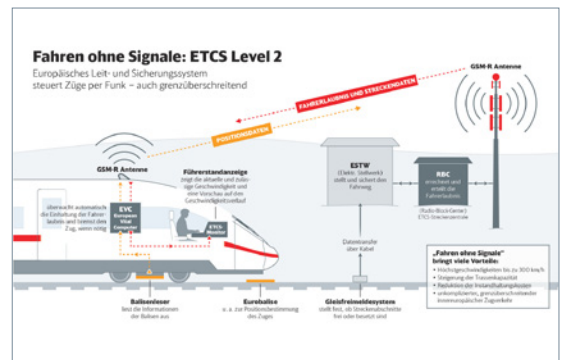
Fahren ohne Signale: ETCS Level 2

Europäisches Leit- und Sicherungssystem steuert Züge per Funk – auch grenzüberschreitend

GSM-R Antenne

FAHRERLAUBNIS UND STRECKENDATEN

POSITIONSDATEN

GSM-R Antenne

Führerstandanzeige
zeigt die aktuelle und zulässige Geschwindigkeit und eine Vorschau auf den Geschwindigkeitsverlauf

EVC
European Vital Computer

überwacht automatisch die Einhaltung der Fahrerlaubnis und bremst den Zug, wenn nötig

ETCS Monitor

ESTW
(Elektr. Stellwerk)
stellt und sichert den Fahrweg

RBC
errechnet und erteilt die Fahrerlaubnis
(Radio Block Center)
ETCS-Streckenzentrale

Datentransfer über Kabel

„Fahren ohne Signale" bringt viele Vorteile:
• Höchstgeschwindigkeiten bis zu 300 km/h
• Steigerung der Trassenkapazität
• Reduktion der Instandhaltungskosten
• unkomplizierter, grenzüberschreitender innereuropäischer Zugverkehr

Balisenleser
liest die Informationen der Balisen aus

Eurobalise
u. a. zur Positionsbestimmung des Zuges

Gleisfreimeldesystem
stellt fest, ob Streckenabschnitte frei oder besetzt sind